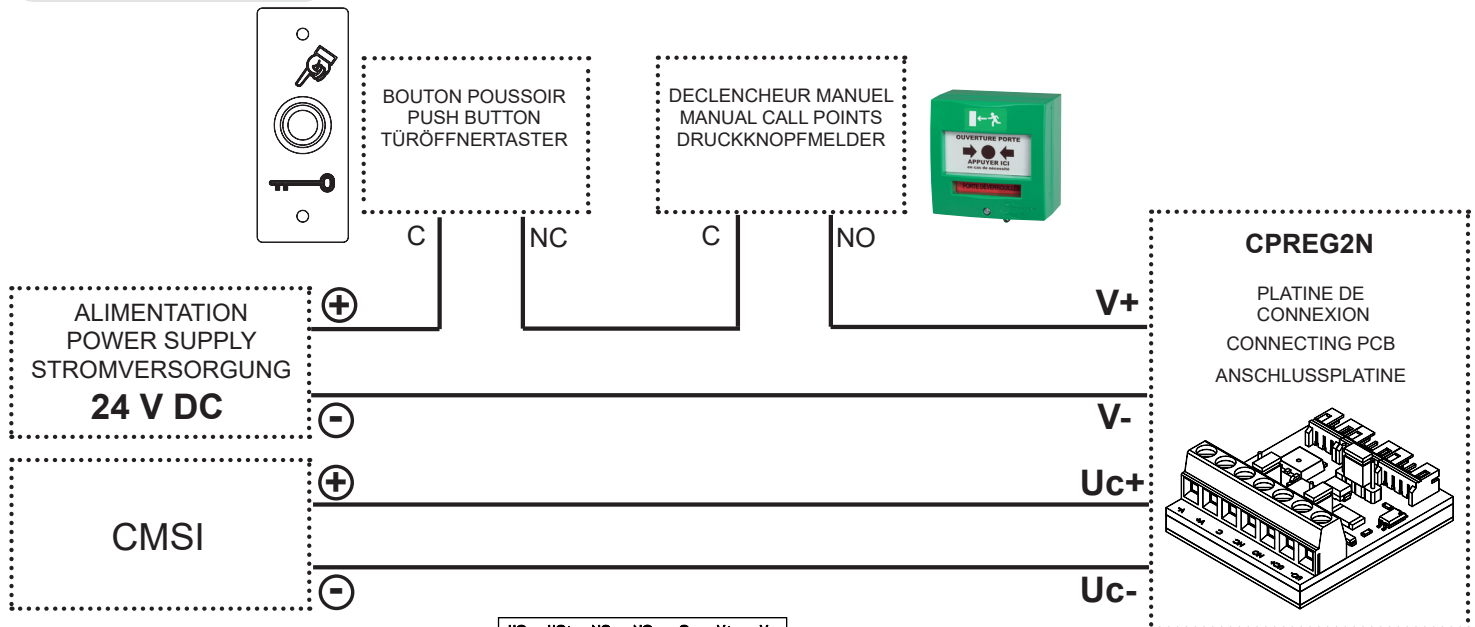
BOUTON POUSSOIR
PUSH BUTTON
TÜRÖFFNERTASTER

DECLENCHEUR MANUEL
MANUAL CALL POINTS
DRUCKKNOPFMELDER

OUVERTURE PORTE
APPUYER ICI

C
NC
C
NO

CPREG2N

PLATINE DE CONNEXION
CONNECTING PCB
ANSCHLUSSPLATINE

ALIMENTATION
POWER SUPPLY
STROMVERSORGUNG
24 V DC

V+
V-

CMSI

Uc+
Uc-

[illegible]